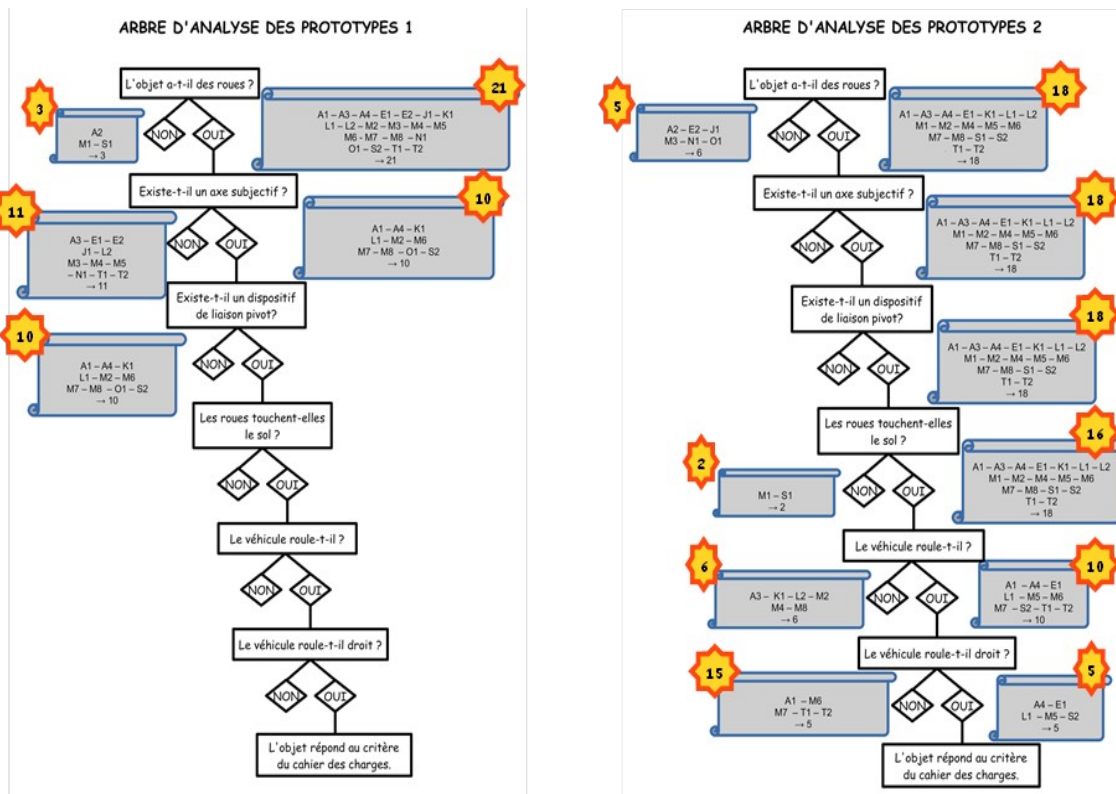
ARBRE D'ANALYSE DES PROTOTYPES 1

L'objet a-t-il des roues ?

3

A2
M1 – S1
→ 3

NON

OUI

21

A1 – A3 – A4 – E1 – E2 – J1 – K1
L1 – L2 – M2 – M3 – M4 – M5
M6 - M7 – M8 – N1
O1 – S2 – T1 – T2
→ 21

Existe-t-il un axe subjectif ?

11

A3 – E1 – E2
J1 – L2
M3 – M4 – M5
– N1 – T1 – T2
→ 11

NON

OUI

10

A1 – A4 – K1
L1 – M2 – M6
M7 – M8 – O1 – S2
→ 10

Existe-t-il un dispositif de liaison pivot?

10

A1 – A4 – K1
L1 – M2 – M6
M7 – M8 – O1 – S2
→ 10

NON

OUI

Les roues touchent-elles le sol ?

NON

OUI

Le véhicule roule-t-il ?

NON

OUI

Le véhicule roule-t-il droit ?

NON

OUI

L'objet répond au critère du cahier des charges.

ARBRE D'ANALYSE DES PROTOTYPES 2

L'objet a-t-il des roues ?

5

A2 – E2 – J1
M3 – N1 – O1
→ 6

NON

OUI

18

A1 – A3 – A4 – E1 – K1 – L1 – L2
M1 – M2 – M4 – M5 – M6
M7 – M8 – S1 – S2
T1 – T2
→ 18

Existe-t-il un axe subjectif ?

18

A1 – A3 – A4 – E1 – K1 – L1 – L2
M1 – M2 – M4 – M5 – M6
M7 – M8 – S1 – S2
T1 – T2
→ 18

NON

OUI

Existe-t-il un dispositif de liaison pivot?

18

A1 – A3 – A4 – E1 – K1 – L1 – L2
M1 – M2 – M4 – M5 – M6
M7 – M8 – S1 – S2
T1 – T2
→ 18

NON

OUI

Les roues touchent-elles le sol ?

2

M1 – S1
→ 2

NON

OUI

16

A1 – A3 – A4 – E1 – K1 – L1 – L2
M1 – M2 – M4 – M5 – M6
M7 – M8 – S1 – S2
T1 – T2
→ 18

Le véhicule roule-t-il ?

6

A3 – K1 – L2 – M2
M4 – M8
→ 6

NON

OUI

10

A1 – A4 – E1
L1 – M5 – M6
M7 – S2 – T1 – T2
→ 10

Le véhicule roule-t-il droit ?

15

A1 – M6
M7 – T1 – T2
→ 5

NON

OUI

5

A4 – E1
L1 – M5 – S2
→ 5

L'objet répond au critère du cahier des charges.